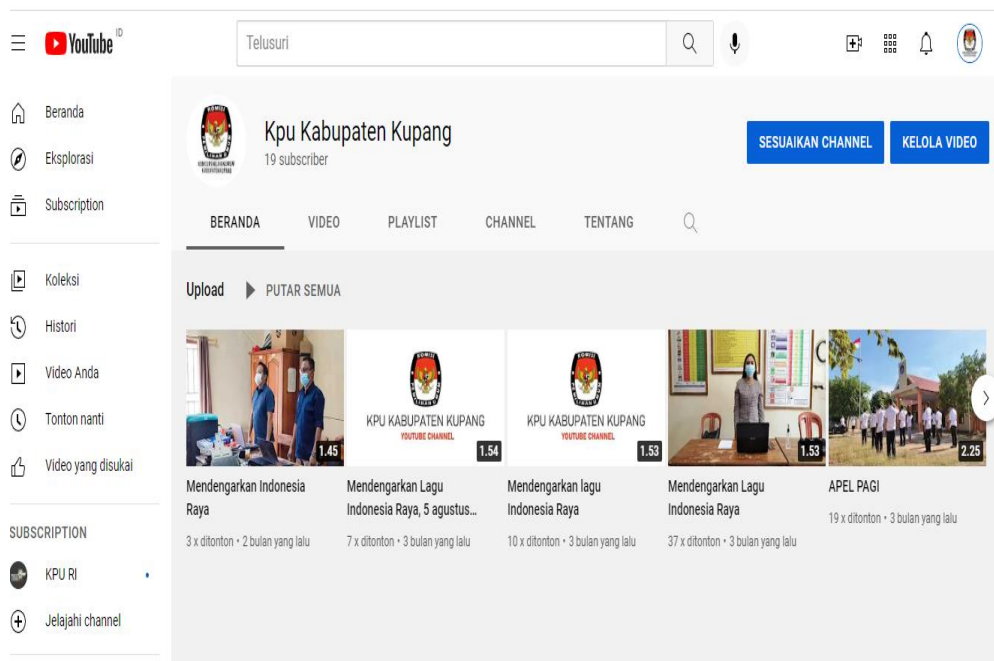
YouTube ID

Telusuri

Beranda
Eksplorasi
Subscription

Koleksi
Histori
Video Anda
Tonton nanti
Video yang disukai

SUBSCRIPTION
KPU RI
Jelajahi channel

Kpu Kabupaten Kupang
19 subscriber

SESUAIKAN CHANNEL
KELOLA VIDEO

BERANDA
VIDEO
PLAYLIST
CHANNEL
TENTANG

Upload
PUTAR SEMUA

1.45
Mendengarkan Indonesia Raya
3 x ditonton • 2 bulan yang lalu

KPU KABUPATEN KUPANG
YOUTUBE CHANNEL
1.54
Mendengarkan Lagu Indonesia Raya, 5 agustus...
7 x ditonton • 3 bulan yang lalu

KPU KABUPATEN KUPANG
YOUTUBE CHANNEL
1.53
Mendengarkan lagu Indonesia Raya
10 x ditonton • 3 bulan yang lalu

1.53
Mendengarkan Lagu Indonesia Raya
37 x ditonton • 3 bulan yang lalu

2.25
APEL PAGI
19 x ditonton • 3 bulan yang lalu